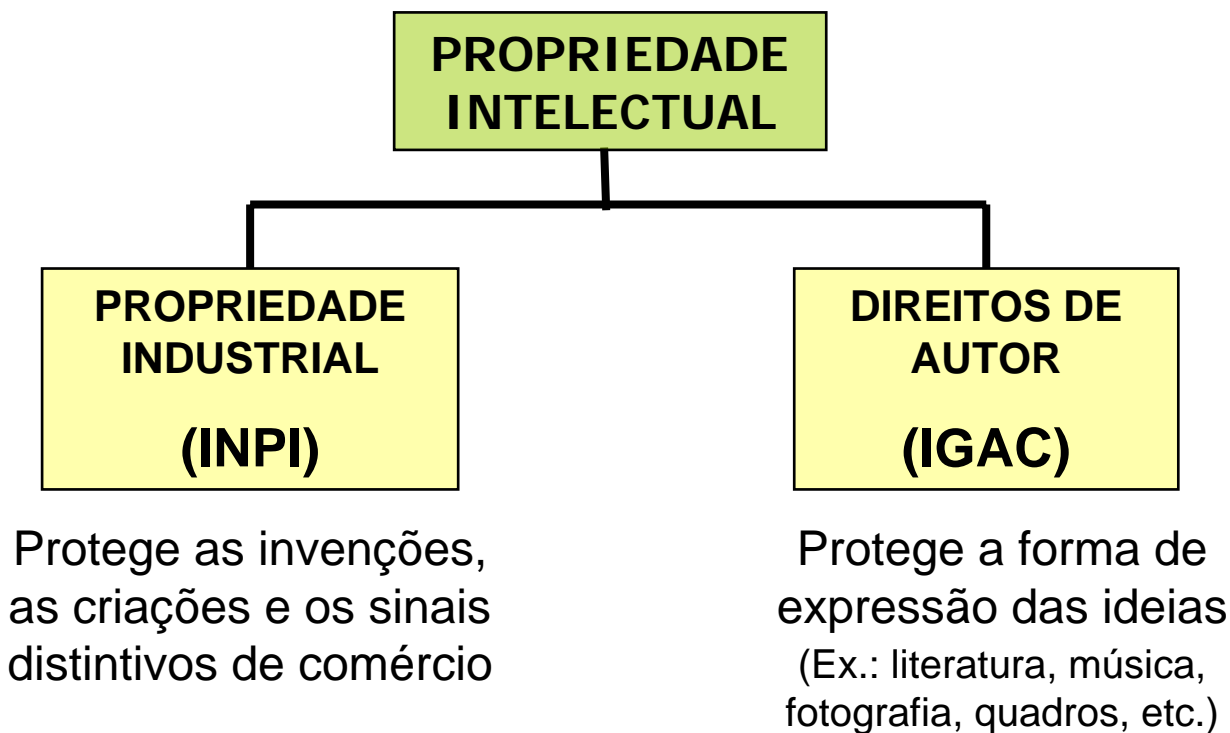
PROPRIEDADE INTELECTUAL

PROPRIEDADE INDUSTRIAL

(INPI)

Protege as invenções, as criações e os sinais distintivos de comércio

DIREITOS DE AUTOR

(IGAC)

Protege a forma de expressão das ideias

(Ex.: literatura, música, fotografia, quadros, etc.)